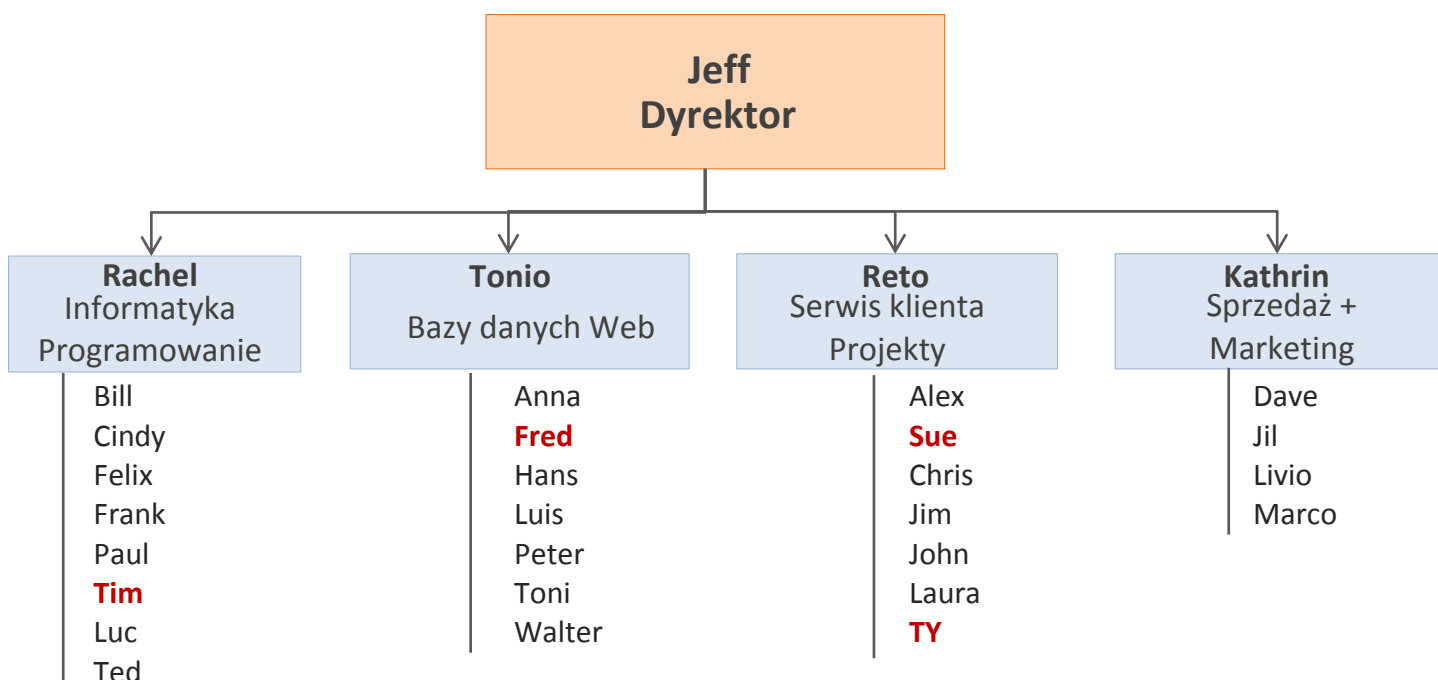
Jeff
Dyrektor

Rachel
Informatyka
Programowanie

Bill
Cindy
Felix
Frank
Paul
Tim
Luc
Ted

Tonio
Bazy danych Web

Anna
Fred
Hans
Luis
Peter
Toni
Walter

Reto
Serwis klienta
Projekty

Alex
Sue
Chris
Jim
John
Laura
TY

Kathrin
Sprzedaż +
Marketing

Dave
Jil
Livio
Marco